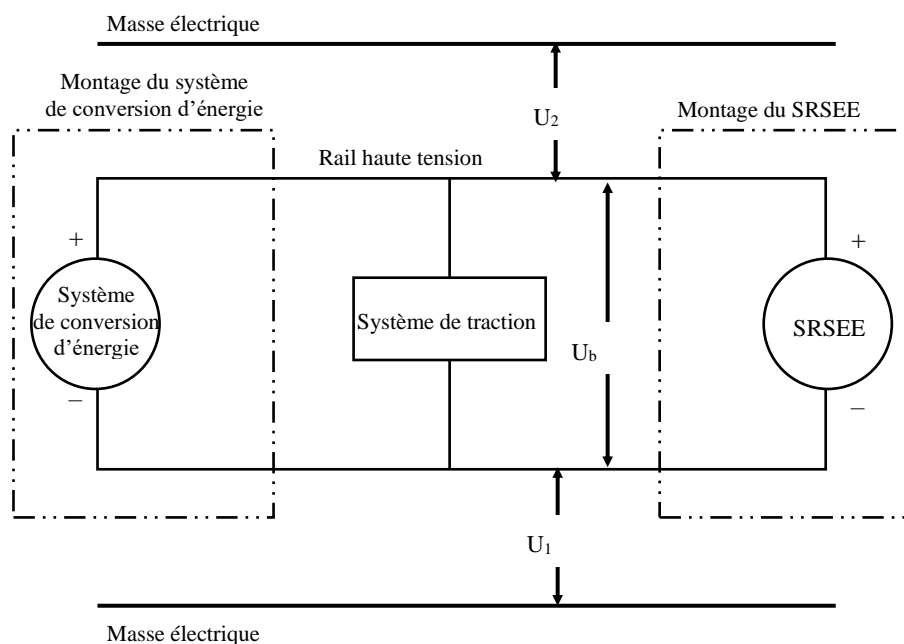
Masse électrique

Montage du système de conversion d'énergie

$U_2$

Montage du SRSEE

Rail haute tension

+

Système de conversion d'énergie

–

Système de traction

$U_b$

+

SRSEE

–

$U_1$

Masse électrique